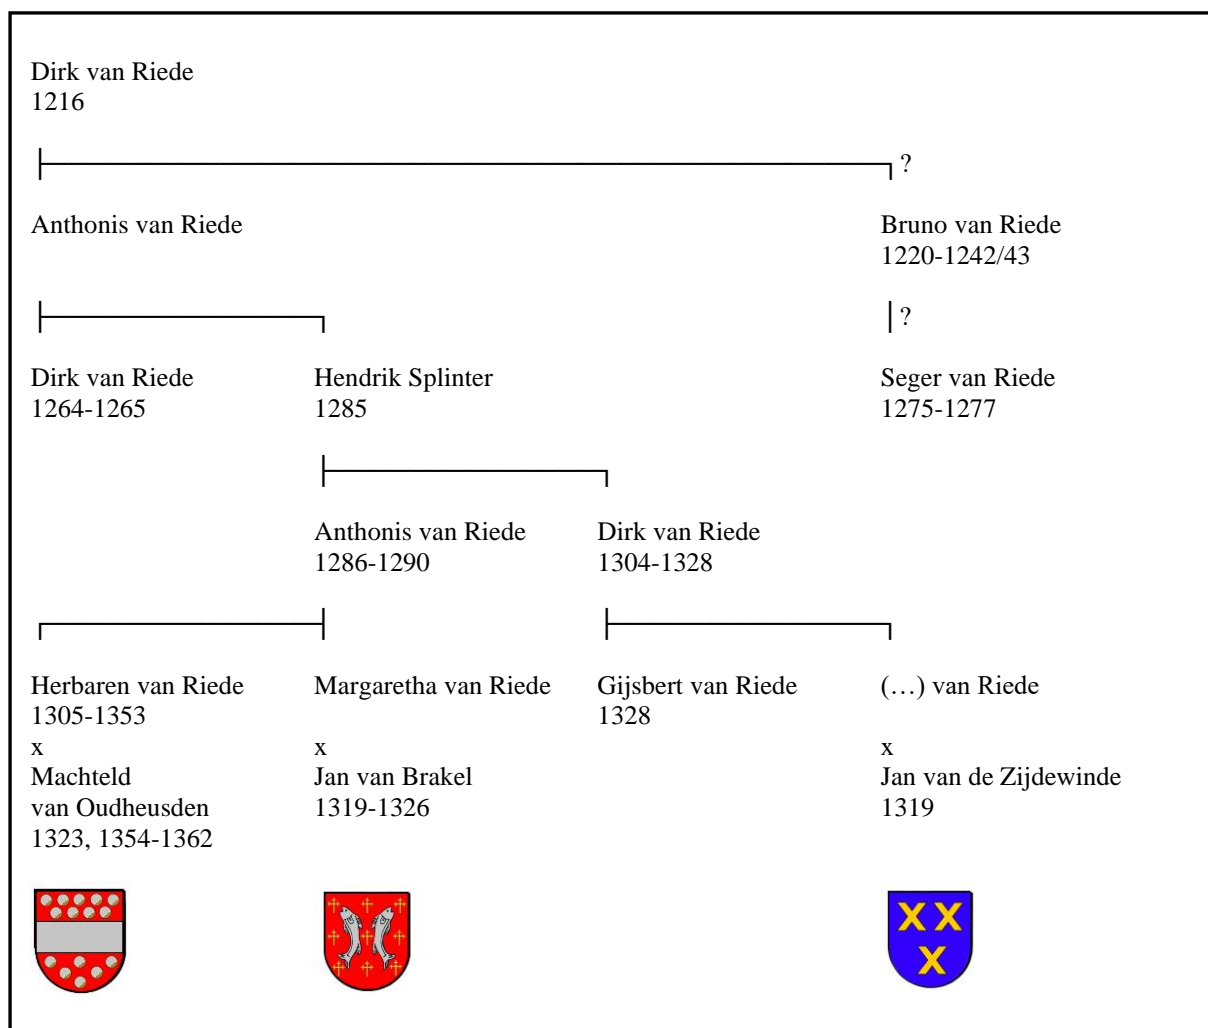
Dirk van Riede
1216

?

Anthonis van Riede

Bruno van Riede
1220-1242/43

?

Dirk van Riede
1264-1265

Hendrik Splinter
1285

Seger van Riede
1275-1277

Anthonis van Riede
1286-1290

Dirk van Riede
1304-1328

Herbaren van Riede
1305-1353
x
Machteld van Oudheusden
1323, 1354-1362

Margaretha van Riede
x
Jan van Brakel
1319-1326

Gijsbert van Riede
1328

(…) van Riede
x
Jan van de Zijdewinde
1319